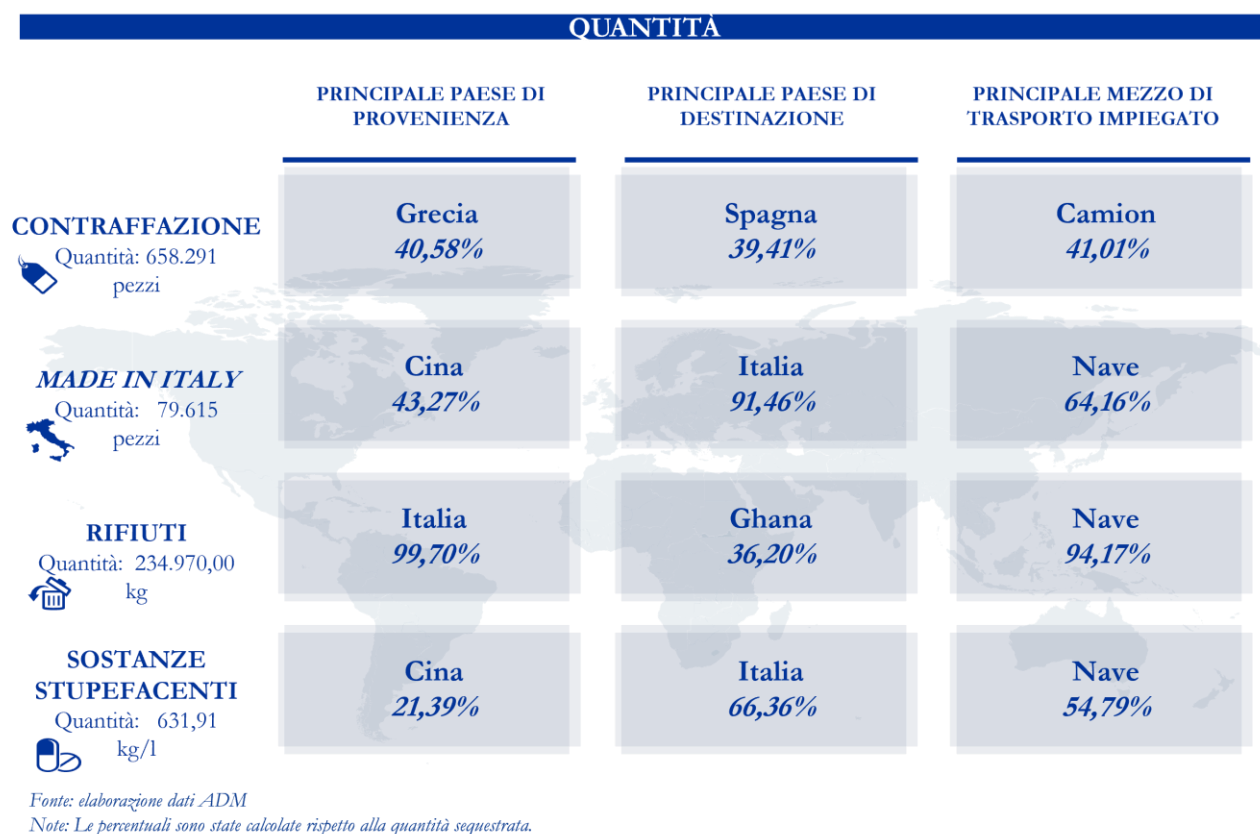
QUANTITÀ

| | PRINCIPALE PAESE DI PROVENIENZA | PRINCIPALE PAESE DI DESTINAZIONE | PRINCIPALE MEZZO DI TRASPORTO IMPIEGATO |
|---|---|---|---|
| CONTRAFFAZIONE Quantità: 658.291 pezzi | Grecia *40,58%* | Spagna *39,41%* | Camion *41,01%* |
| *MADE IN ITALY* Quantità: 79.615 pezzi | Cina *43,27%* | Italia *91,46%* | Nave *64,16%* |
| RIFIUTI Quantità: 234.970,00 kg | Italia *99,70%* | Ghana *36,20%* | Nave *94,17%* |
| SOSTANZE STUPEFACENTI Quantità: 631,91 kg/l | Cina *21,39%* | Italia *66,36%* | Nave *54,79%* |

*Fonte: elaborazione dati ADM*
*Note: Le percentuali sono state calcolate rispetto alla quantità sequestrata.*